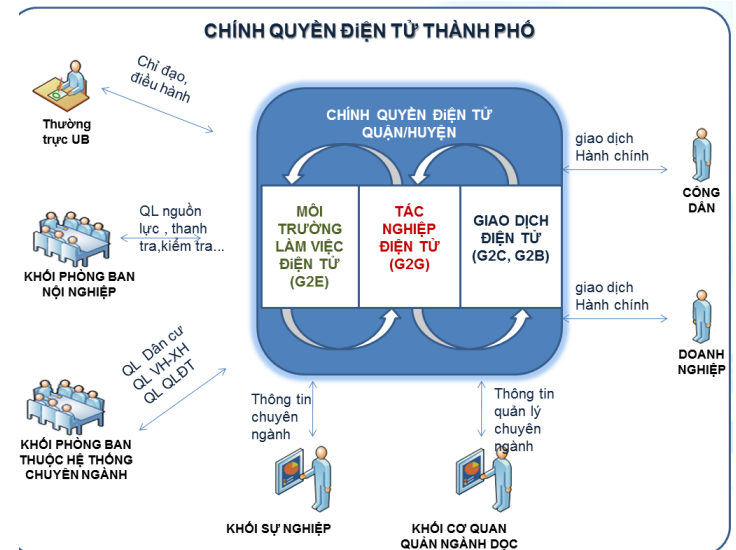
CHÍNH QUYỀN ĐIỆN TỬ THÀNH PHỐ

Chỉ đạo, điều hành

Thường trực UB

QL nguồn lực , thanh tra,kiểm tra...

KHỐI PHÒNG BAN NỘI NGHIỆP

QL Dân cư
QL VH-XH
QL QLĐT

KHỐI PHÒNG BAN THUỘC HỆ THỐNG CHUYÊN NGÀNH

CHÍNH QUYỀN ĐIỆN TỬ QUẬN/HUYỆN

MÔI TRƯỜNG LÀM VIỆC ĐIỆN TỬ (G2E)

TÁC NGHIỆP ĐIỆN TỬ (G2G)

GIAO DỊCH ĐIỆN TỬ (G2C, G2B)

giao dịch Hành chính

CÔNG DÂN

giao dịch Hành chính

DOANH NGHIỆP

Thông tin chuyên ngành

KHỐI SỰ NGHIỆP

Thông tin quản lý chuyên ngành

KHỐI CƠ QUAN QUẢN NGÀNH DỌC